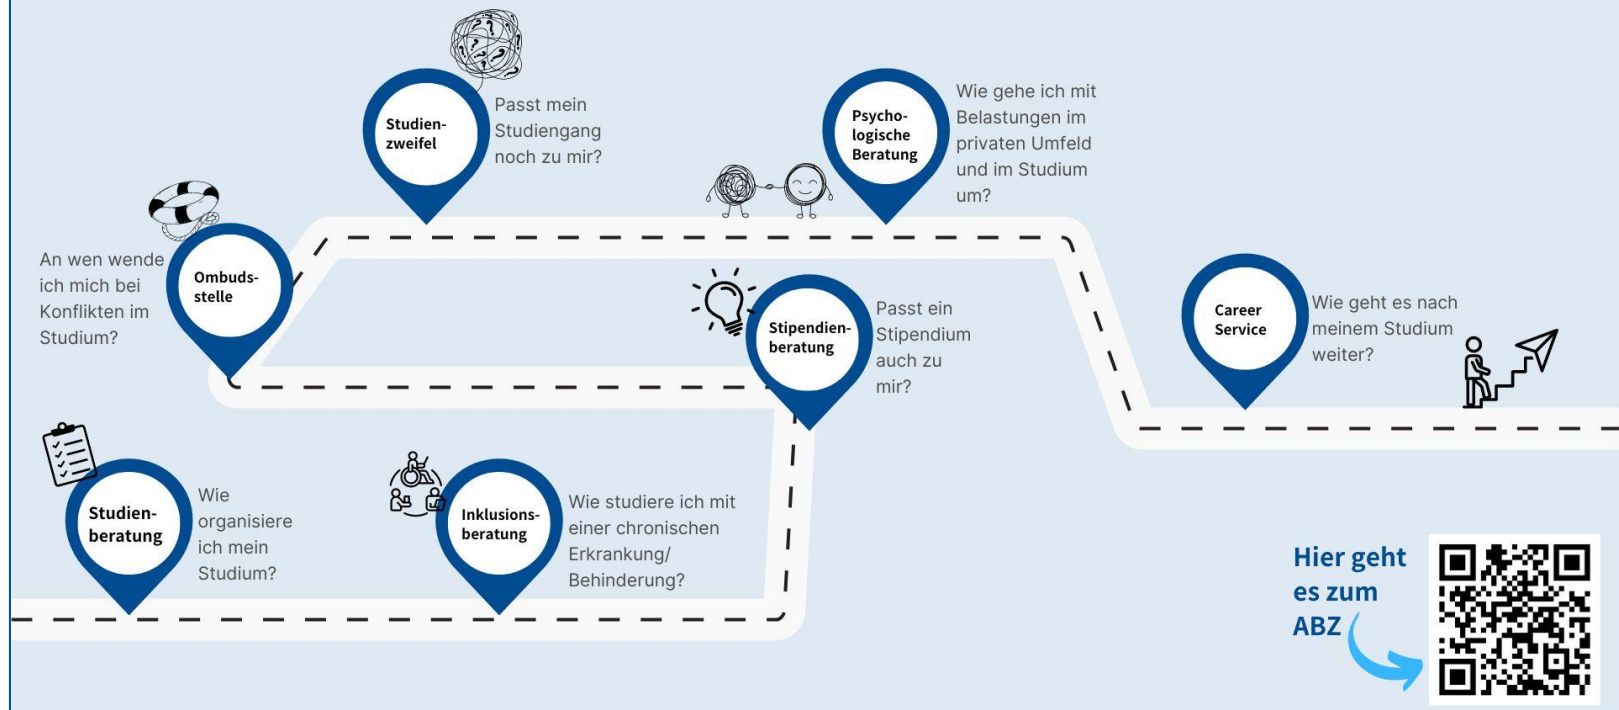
Studienzweifel

Passt mein Studiengang noch zu mir?

Psychologische Beratung

Wie gehe ich mit Belastungen im privaten Umfeld und im Studium um?

Ombudsstelle

An wen wende ich mich bei Konflikten im Studium?

Stipendienberatung

Passt ein Stipendium auch zu mir?

Career Service

Wie geht es nach meinem Studium weiter?

Studienberatung

Wie organisiere ich mein Studium?

Inklusionsberatung

Wie studiere ich mit einer chronischen Erkrankung/ Behinderung?

Hier geht es zum ABZ